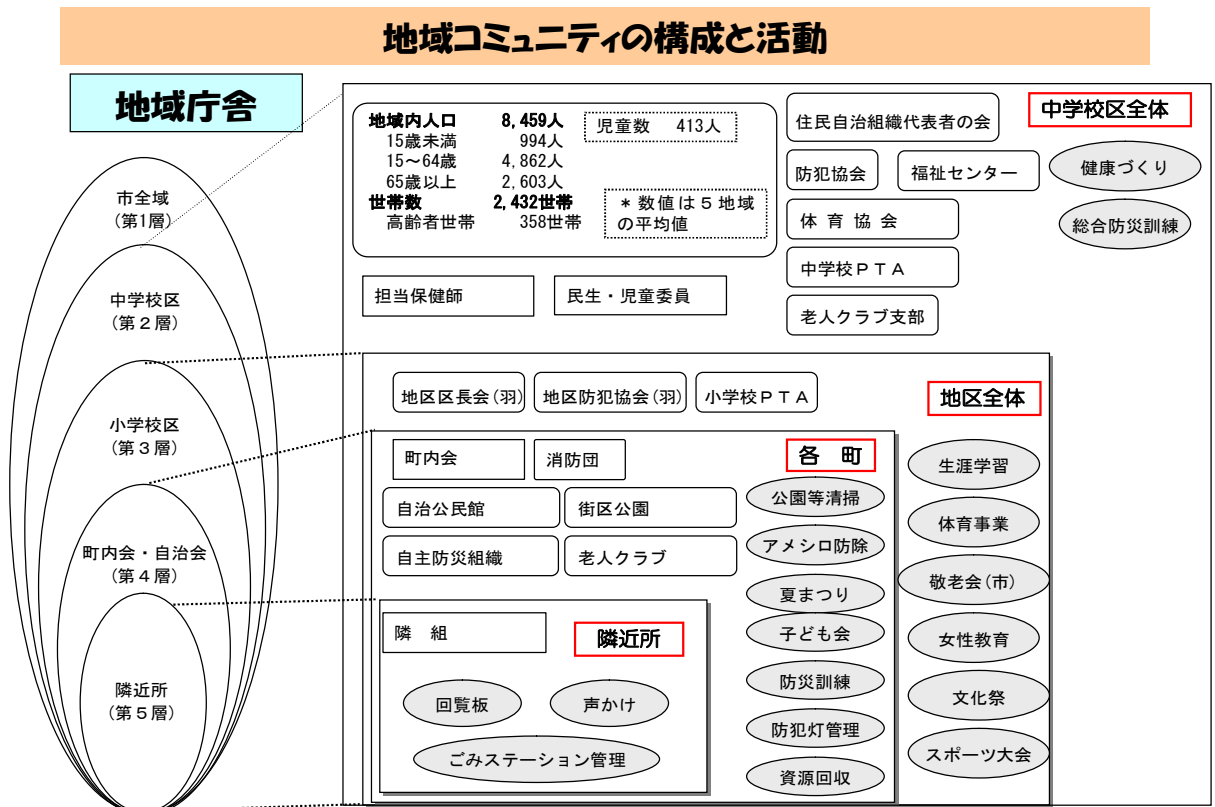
地域コミュニティの構成と活動

地域庁舎

市全域
（第1層）

中学校区
（第２層）

小学校区
（第３層）

町内会・自治会
（第４層）

隣近所
（第５層）

地域内人口　8,459人
15歳未満　994人
15～64歳　4,862人
65歳以上　2,603人
世帯数　2,432世帯
高齢者世帯　358世帯

児童数　413人

＊数値は５地域の平均値

担当保健師

民生・児童委員

住民自治組織代表者の会

中学校区全体

防犯協会

福祉センター

健康づくり

体育協会

総合防災訓練

中学校ＰＴＡ

老人クラブ支部

地区区長会（羽）

地区防犯協会（羽）

小学校ＰＴＡ

地区全体

町内会

消防団

各　町

生涯学習

自治公民館

街区公園

公園等清掃

体育事業

自主防災組織

老人クラブ

アメシロ防除

敬老会（市）

夏まつり

隣　組

隣近所

子ども会

女性教育

防災訓練

回覧板

声かけ

文化祭

防犯灯管理

ごみステーション管理

スポーツ大会

資源回収